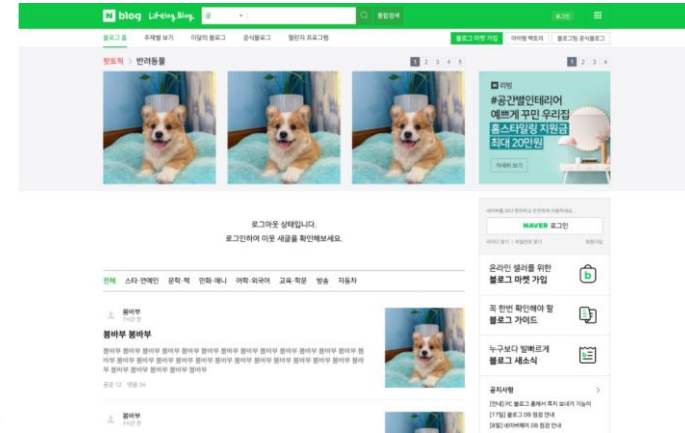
N blog Lifelog Blog. 글 통합검색 로그인

블로그 홈 주제별 보기 이달의 블로그 공식블로그 챌린지 프로그램 블로그 마켓 가입 아이템 팩토리 블로그팀 공식블로그

핫토픽 > 반려동물 1 2 3 4 5

1 2 3 4

리빙
#공간별인테리어
예쁘게 꾸민 우리집
홈스타일링 지원금
최대 20만원
자세히 보기

로그아웃 상태입니다.
로그인하여 이웃 새글을 확인해보세요.

NAVER 로그인

전체 스타·연예인 문학·책 만화·애니 어학·외국어 교육·학문 방송 자동차

봄바부
1시간 전
봄바부 봄바부
봄바부 봄바부 봄바부 봄바부 봄바부 봄바부 봄바부 봄바부 봄바부 봄바부 봄바부 봄바부 봄바부 봄바부 봄바부 봄바부 봄바부 봄바부 봄바부 봄바부 봄바부 봄바부 봄바부 봄바부 봄바부 봄바부 봄바부 봄바부 봄바부 봄바부 봄바부
공감 12 댓글 34

온라인 셀러를 위한
블로그 마켓 가입

꼭 한번 확인해야 할
블로그 가이드

누구보다 빨빠르게
블로그 새소식

공지사항
[안내] PC 블로그 홈에서 찾지 않네기 기능이
[17일] 블로그 DB 점검 안내
[8일] 네이버페이 DB 점검 안내

봄바부
1시간 전